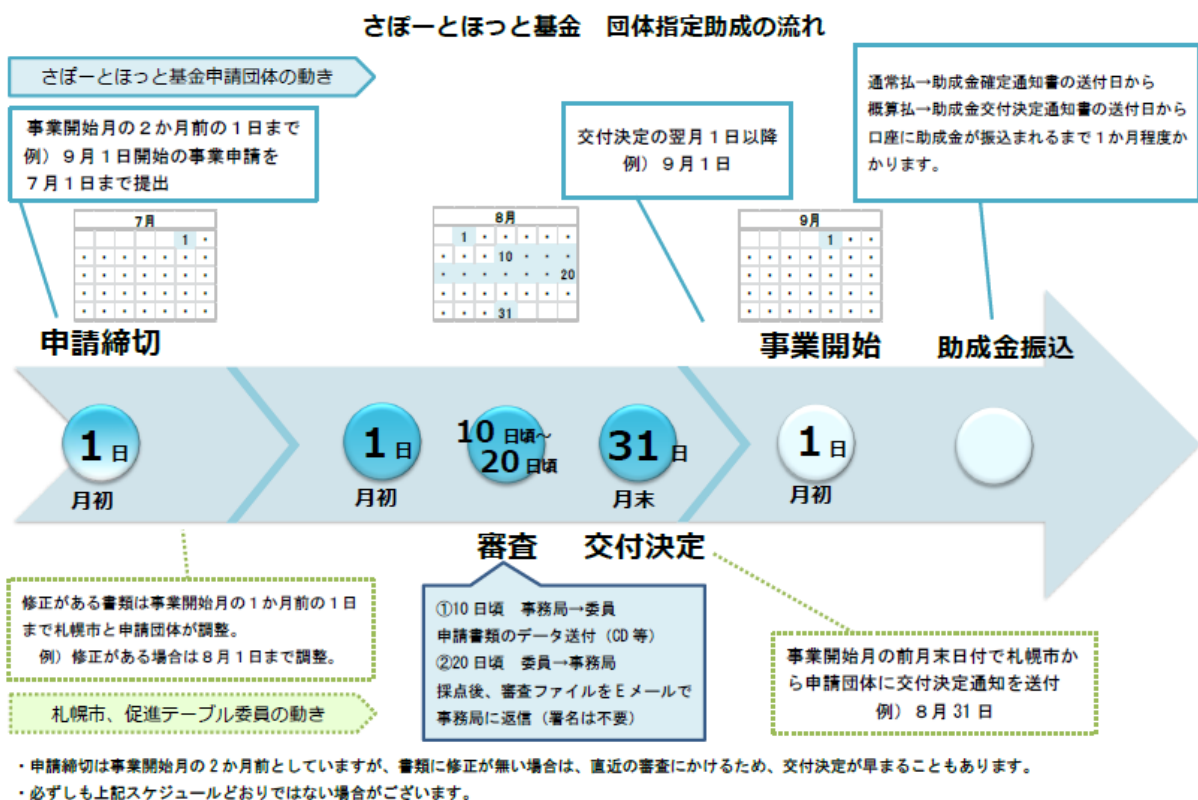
さぽーとほっと基金　団体指定助成の流れ

さぽーとほっと基金申請団体の動き

事業開始月の２か月前の１日まで
例）９月１日開始の事業申請を７月１日まで提出

交付決定の翌月１日以降
例）９月１日

通常払→助成金確定通知書の送付日から
概算払→助成金交付決定通知書の送付日から
口座に助成金が振込まれるまで１か月程度かかります。

7月

| | | | | | | |
|---|---|---|---|---|---|---|
| | | | | | 1 | ・ |
| ・ | ・ | ・ | ・ | ・ | ・ | ・ |
| ・ | ・ | ・ | ・ | ・ | ・ | ・ |
| ・ | ・ | ・ | ・ | ・ | ・ | ・ |
| ・ | ・ | ・ | ・ | ・ | ・ | ・ |

8月

| | | | | | | |
|---|---|---|---|---|---|---|
| | 1 | ・ | ・ | ・ | ・ | ・ |
| ・ | ・ | ・ | 10 | ・ | ・ | ・ |
| ・ | ・ | ・ | ・ | ・ | ・ | 20 |
| ・ | ・ | ・ | ・ | ・ | ・ | ・ |
| ・ | ・ | ・ | 31 | | | |

9月

| | | | | | | |
|---|---|---|---|---|---|---|
| | | | | 1 | ・ | ・ |
| ・ | ・ | ・ | ・ | ・ | ・ | ・ |
| ・ | ・ | ・ | ・ | ・ | ・ | ・ |
| ・ | ・ | ・ | ・ | ・ | ・ | ・ |
| ・ | ・ | ・ | ・ | ・ | ・ | ・ |

申請締切

事業開始

助成金振込

1日
月初

1日
月初

10日頃～
20日頃

31日
月末

1日
月初

審査

交付決定

修正がある書類は事業開始月の１か月前の１日まで札幌市と申請団体が調整。
例）修正がある場合は８月１日まで調整。

①10日頃　事務局→委員
申請書類のデータ送付（CD等）
②20日頃　委員→事務局
採点後、審査ファイルをＥメールで事務局に返信（署名は不要）

事業開始月の前月末日付で札幌市から申請団体に交付決定通知を送付
例）８月31日

札幌市、促進テーブル委員の動き

・申請締切は事業開始月の２か月前としていますが、書類に修正が無い場合は、直近の審査にかけるため、交付決定が早まることもあります。
・必ずしも上記スケジュールどおりではない場合がございます。